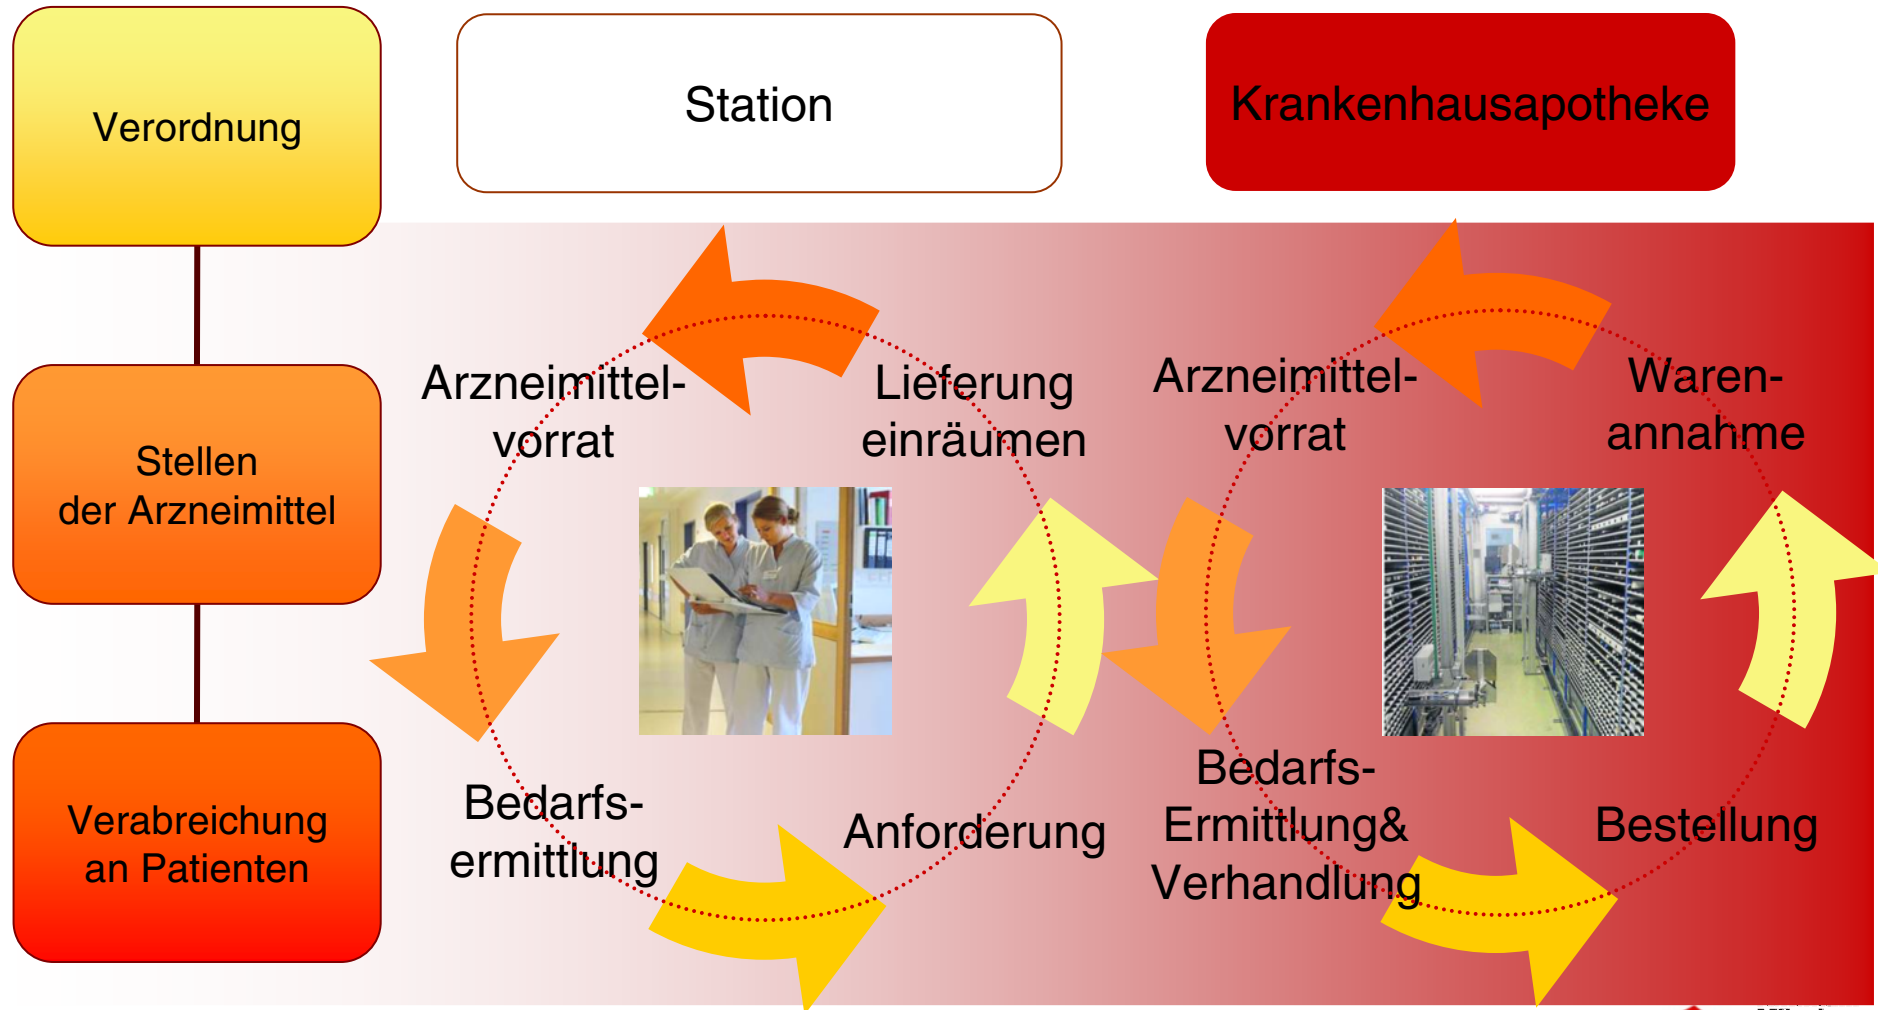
Verordnung

Station

Krankenhausapotheke

Stellen der Arzneimittel

Verabreichung an Patienten

Arzneimittelvorrat

Lieferung einräumen

Bedarfsermittlung

Anforderung

Arzneimittelvorrat

Warenannahme

Bedarfs-Ermittlung& Verhandlung

Bestellung